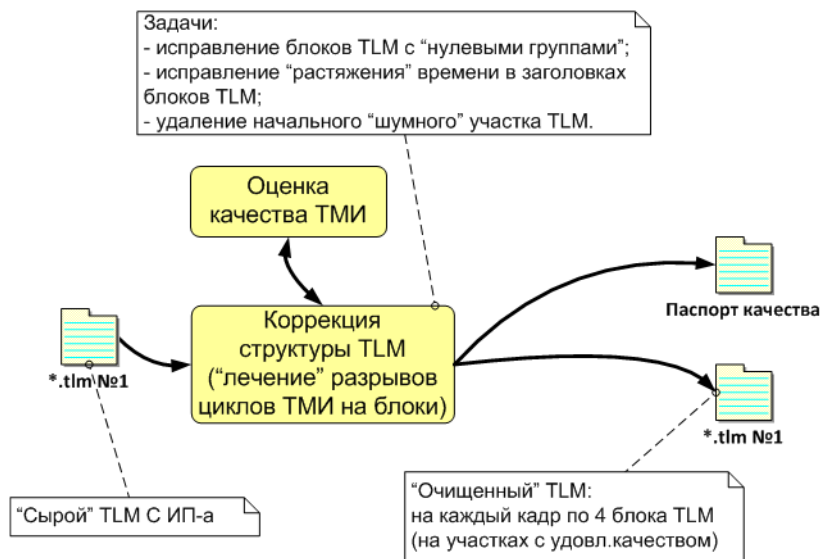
Задачи:
- исправление блоков TLM с “нулевыми группами”;
- исправление “растяжения” времени в заголовках блоков TLM;
- удаление начального “шумного” участка TLM.

Оценка качества ТМИ

Коррекция структуры TLM (“лечение” разрывов циклов ТМИ на блоки)

*.tlm №1

Паспорт качества

*.tlm №1

“Сырой” TLM С ИП-а

“Очищенный” TLM:
на каждый кадр по 4 блока TLM
(на участках с удовл.качеством)